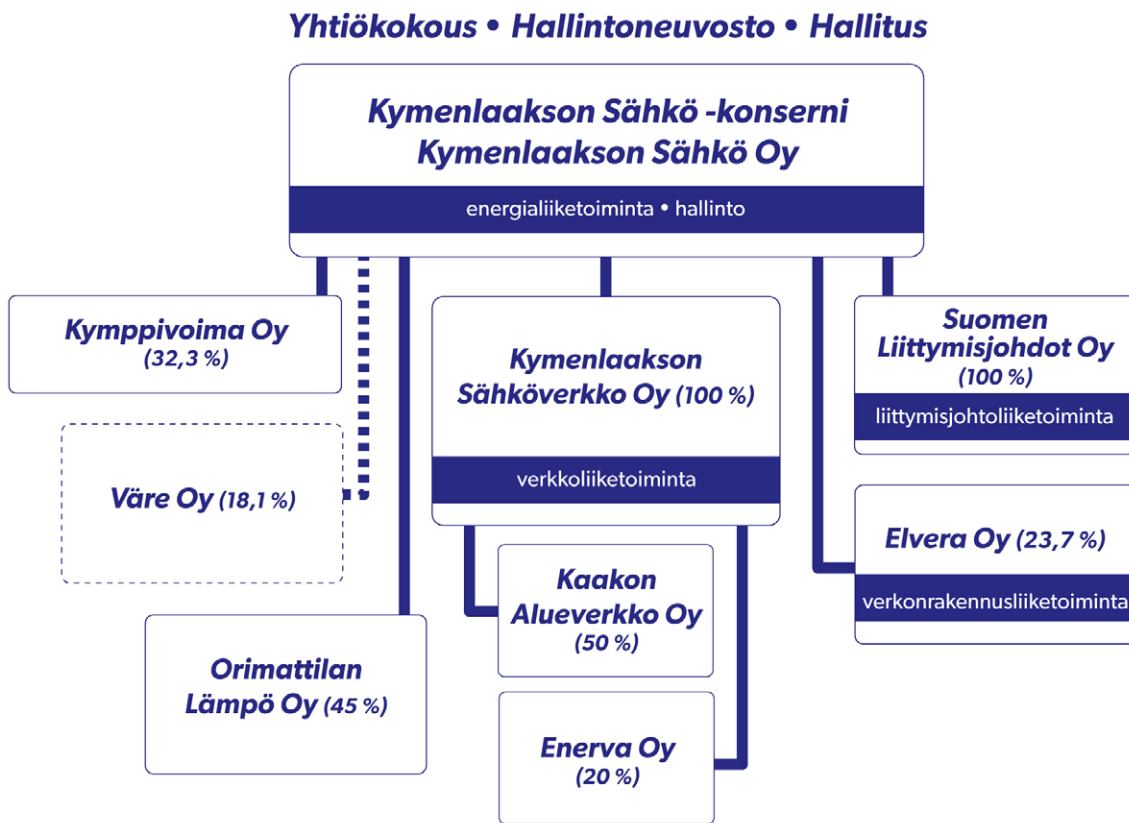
Yhtiökokous • Hallintoneuvosto • Hallitus

Kymenlaakson Sähkö -konserni
Kymenlaakson Sähkö Oy

energialiiketoiminta • hallinto

Kymppivoima Oy (32,3 %)

Väre Oy (18,1 %)

Orimattilan Lämpö Oy (45 %)

Kymenlaakson Sähköverkko Oy (100 %)

verkkoliiketoiminta

Kaakon Alueverkko Oy (50 %)

Enerva Oy (20 %)

Suomen Liittymisjohdot Oy (100 %)

liittymisjohtoliiketoiminta

Elvera Oy (23,7 %)

verkonrakennusliiketoiminta